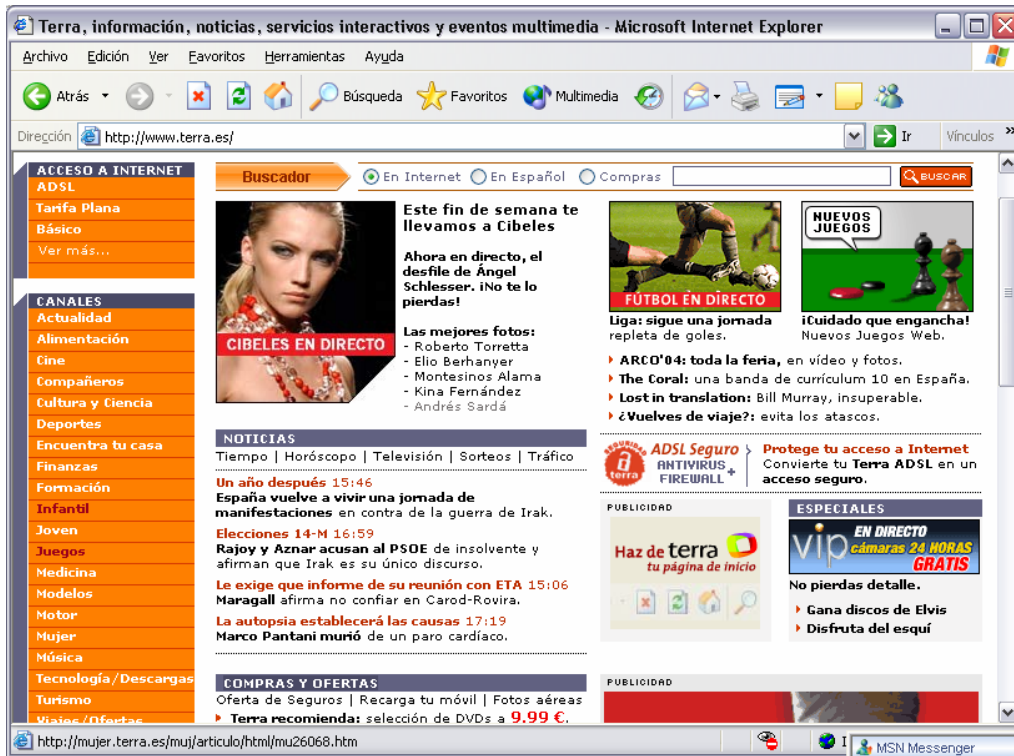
Terra, información, noticias, servicios interactivos y eventos multimedia - Microsoft Internet Explorer

Archivo Edición Ver Favoritos Herramientas Ayuda

Atrás Búsqueda Favoritos Multimedia

Dirección http://www.terra.es/ Ir Vínculos

ACCESO A INTERNET
ADSL
Tarifa Plana
Básico
Ver más...

CANALES
Actualidad
Alimentación
Cine
Compañeros
Cultura y Ciencia
Deportes
Encuentra tu casa
Finanzas
Formación
Infantil
Joven
Juegos
Medicina
Modelos
Motor
Mujer
Música
Tecnología/Descargas
Turismo
Viajes/Ofertas

Buscador En Internet En Español Compras BUSCAR

CIBELES EN DIRECTO

Este fin de semana te llevamos a Cibeles

Ahora en directo, el desfile de Ángel Schlesser. ¡No te lo pierdas!

Las mejores fotos:
- Roberto Torretta
- Elio Berhanyer
- Montesinos Alama
- Kina Fernández
- Andrés Sardá

FÚTBOL EN DIRECTO
Liga: sigue una jornada repleta de goles.

NUEVOS JUEGOS
¡Cuidado que engancha! Nuevos Juegos Web.

ARCO'04: toda la feria, en vídeo y fotos.
The Coral: una banda de currículum 10 en España.
Lost in translation: Bill Murray, insuperable.
¿Vuelves de viaje?: evita los atascos.

NOTICIAS
Tiempo | Horóscopo | Televisión | Sorteos | Tráfico

Un año después 15:46
España vuelve a vivir una jornada de manifestaciones en contra de la guerra de Irak.

Elecciones 14-M 16:59
Rajoy y Aznar acusan al PSOE de insolvente y afirman que Irak es su único discurso.

Le exige que informe de su reunión con ETA 15:06
Maragall afirma no confiar en Carod-Rovira.

La autopsia establecerá las causas 17:19
Marco Pantani murió de un paro cardíaco.

ADSL Seguro ANTIVIRUS + FIREWALL terra
Protege tu acceso a Internet
Convierte tu Terra ADSL en un acceso seguro.

PUBLICIDAD
Haz de terra tu página de inicio

ESPECIALES
vip EN DIRECTO cámaras 24 HORAS GRATIS
No pierdas detalle.
Gana discos de Elvis
Disfruta del esquí

COMPRAS Y OFERTAS
Oferta de Seguros | Recarga tu móvil | Fotos aéreas
Terra recomienda: selección de DVDs a 9.99 €.

PUBLICIDAD

http://mujer.terra.es/muj/articulo/html/mu26068.htm
MSN Messenger